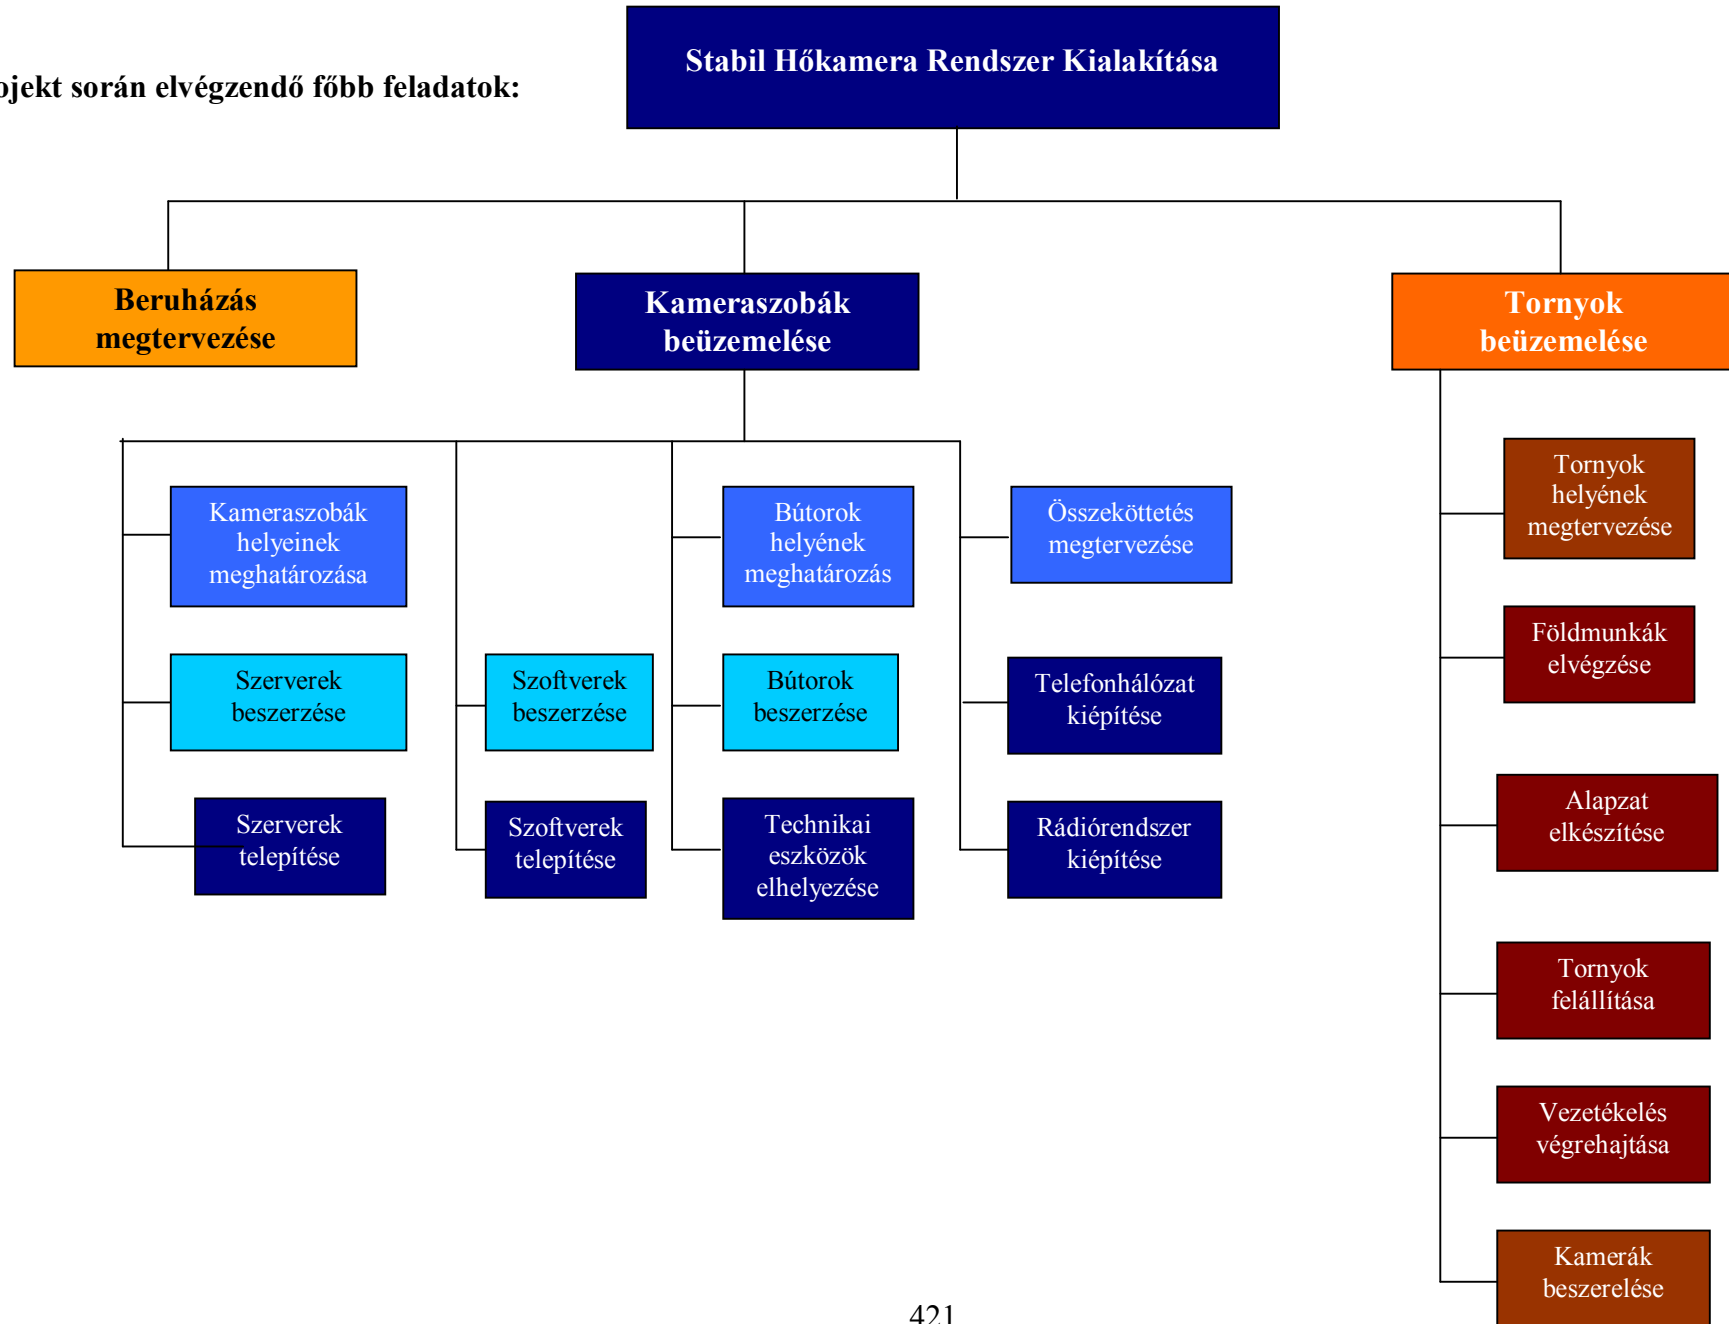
ojekt során elvégzendő főbb feladatok:

Stabil Hőkamera Rendszer Kialakítása

Beruházás megtervezése

Kameraszobák beüzemelése

Tornyok beüzemelése

Kameraszobák helyeinek meghatározása

Szerverek beszerzése

Szerverek telepítése

Szoftverek beszerzése

Szoftverek telepítése

Bútorok helyének meghatározás

Bútorok beszerzése

Technikai eszközök elhelyezése

Összeköttetés megtervezése

Telefonhálózat kiépítése

Rádiórendszer kiépítése

Tornyok helyének megtervezése

Földmunkák elvégzése

Alapzat elkészítése

Tornyok felállítása

Vezetékelés végrehajtása

Kamerák beszerelése

421